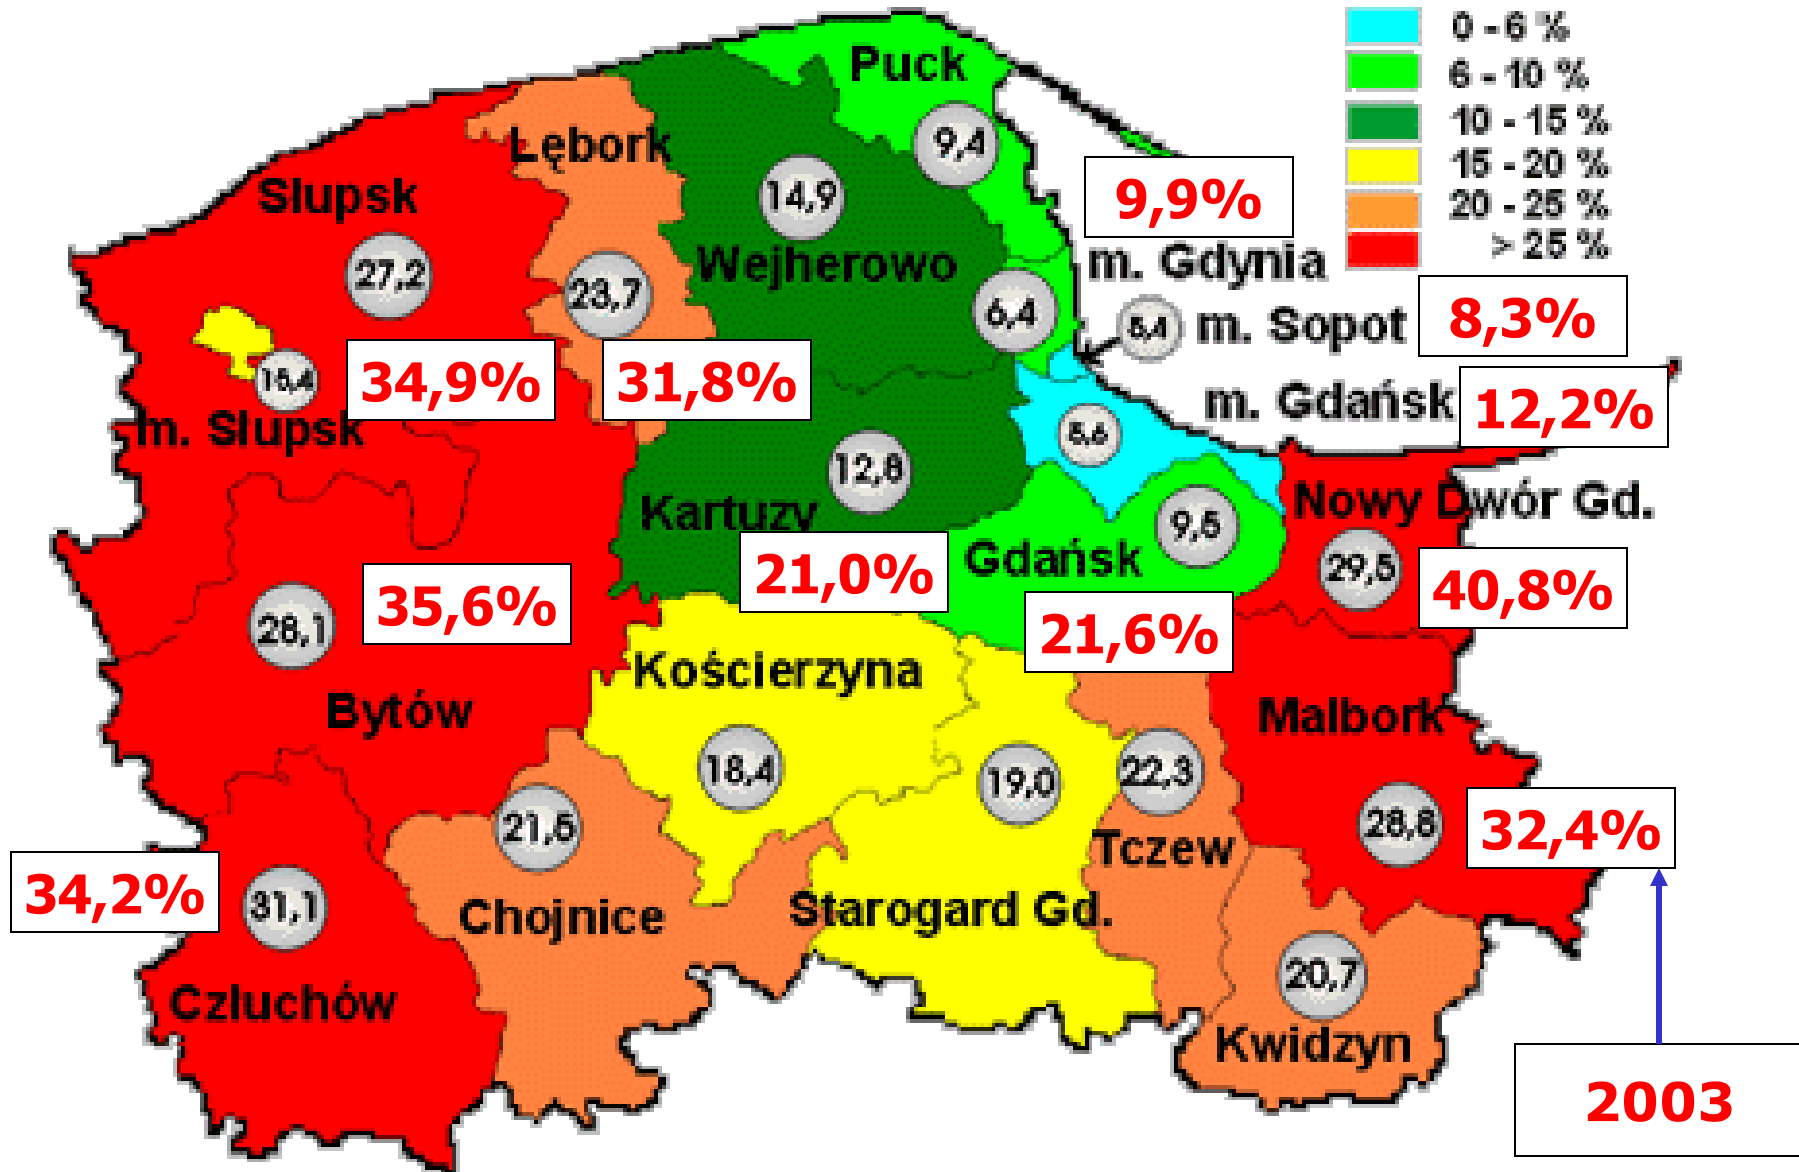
0 - 6 %
6 - 10 %
10 - 15 %
15 - 20 %
20 - 25 %
> 25 %

Puck
9,4
Lębork
14,9
9,9%
Slupsk
m. Gdynia
27,2
23,7
Wejherowo
6,4
6,4
m. Sopot
8,3%
16,4
34,9%
31,8%
m. Gdańsk
12,2%
m. Slupsk
5,6
12,8
Nowy Dwór Gd.
Kartuzy
9,5
21,0%
Gdańsk
29,5
40,8%
28,1
35,6%
21,6%
Kościerzyna
Bytów
Malbork
18,4
19,0
22,3
21,6
28,6
32,4%
Tczew
34,2%
31,1
Chojnice
Starogard Gd.
20,7
Czluchów
Kwidzyn
2003